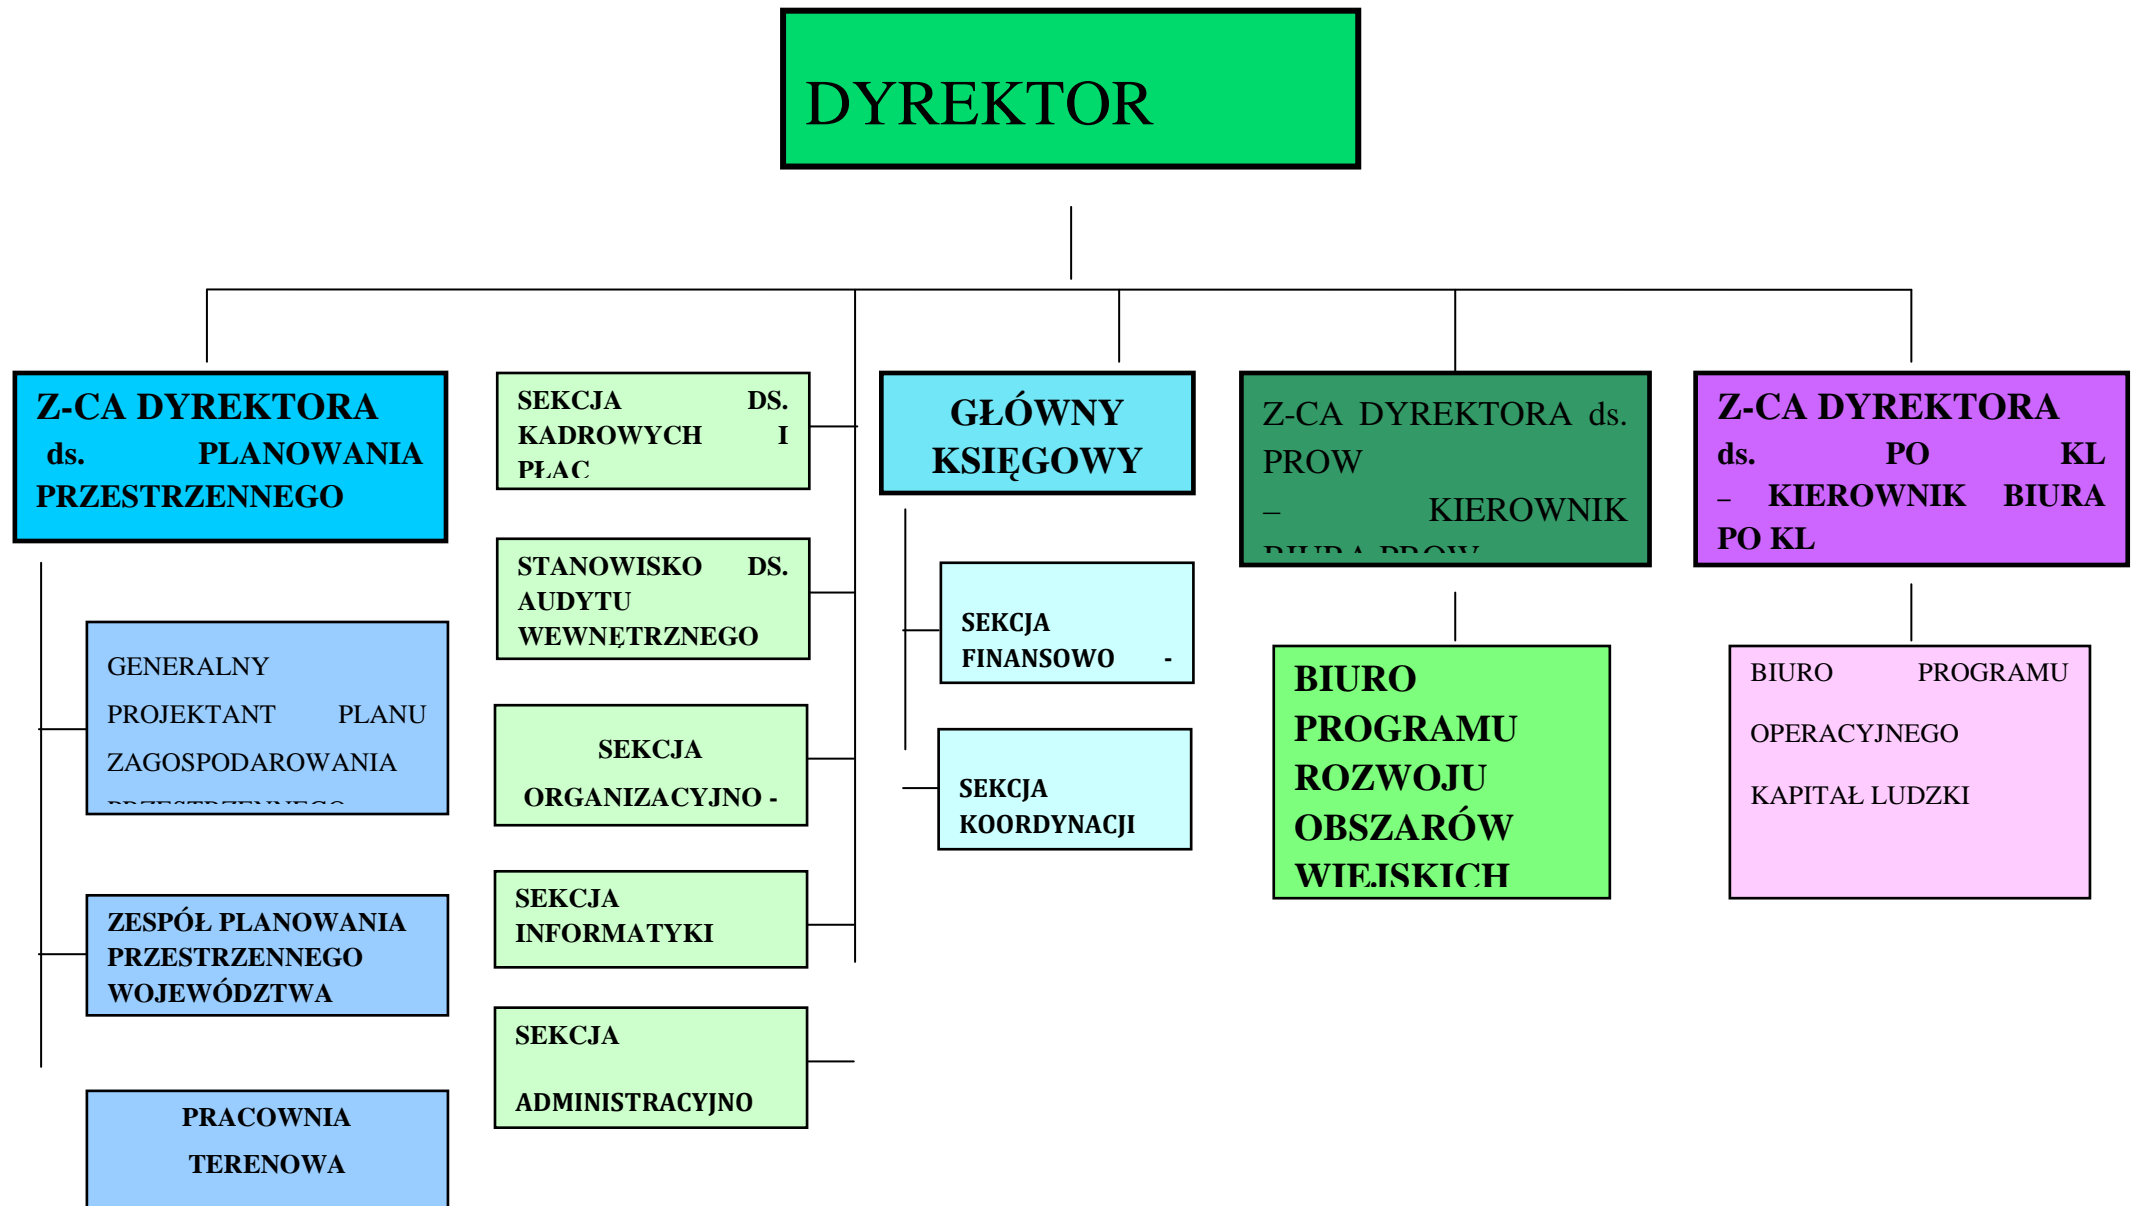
DYREKTOR

Z-CA DYREKTORA ds. PLANOWANIA PRZESTRZENNEGO

GENERALNY PROJEKTANT PLANU ZAGOSPODAROWANIA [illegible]

ZESPÓŁ PLANOWANIA PRZESTRZENNEGO WOJEWÓDZTWA

PRACOWNIA TERENOWA

SEKCJA DS. KADROWYCH I PŁAC

STANOWISKO DS. AUDYTU WEWNĘTRZNEGO

SEKCJA ORGANIZACYJNO -

SEKCJA INFORMATYKI

SEKCJA ADMINISTRACYJNO

GŁÓWNY KSIĘGOWY

SEKCJA FINANSOWO -

SEKCJA KOORDYNACJI

Z-CA DYREKTORA ds. PROW – KIEROWNIK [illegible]

BIURO PROGRAMU ROZWOJU OBSZARÓW WIEJSKICH

Z-CA DYREKTORA ds. PO KL – KIEROWNIK BIURA PO KL

BIURO PROGRAMU OPERACYJNEGO KAPITAŁ LUDZKI